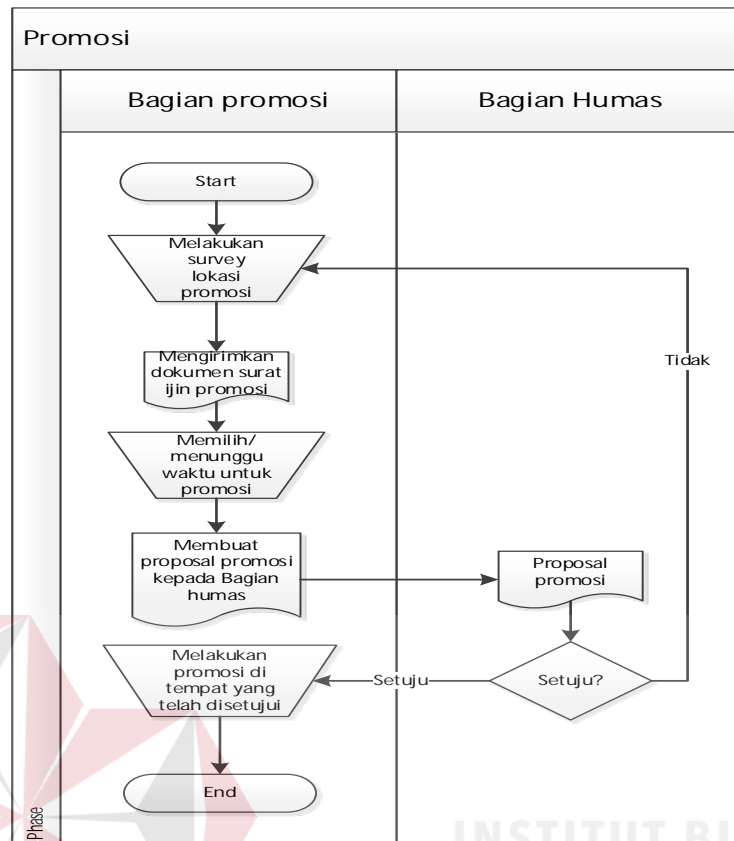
Promosi

Bagian promosi

Bagian Humas

Start

Melakukan survey lokasi promosi

Mengirimkan dokumen surat ijin promosi

Memilih/ menunggu waktu untuk promosi

Membuat proposal promosi kepada Bagian humas

Proposal promosi

Tidak

Setuju?

Setuju

Melakukan promosi di tempat yang telah disetujui

End

Phase

INSTITUT BI